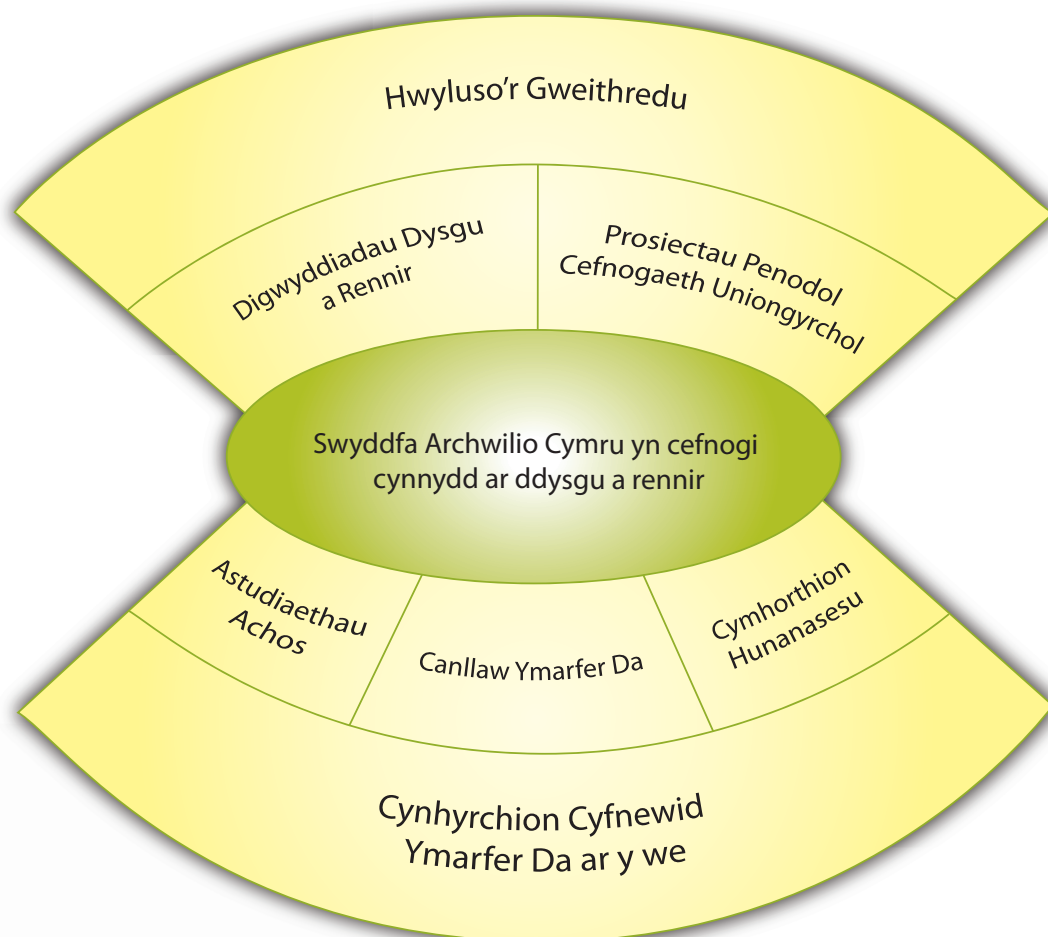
Hwyluso’r Gweithredu

Digwyddiadau Dysgu a Rennir

Prosiectau Penodol Cefnogaeth Uniongyrchol

Swyddfa Archwilio Cymru yn cefnogi cynnydd ar ddysgu a rennir

Astudiaethau Achos

Canllaw Ymarfer Da

Cymhorthion Hunanasesu

Cynhyrchion Cyfnewid Ymarfer Da ar y we